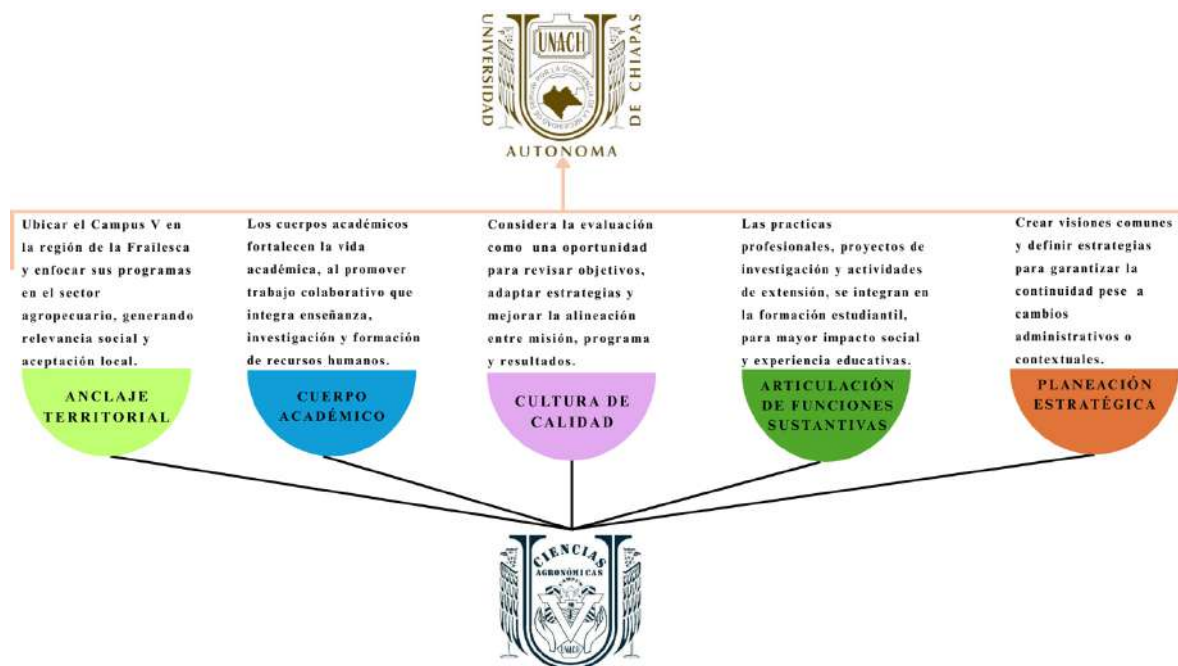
UNIVERSIDAD
UNACH
DE CHIAPAS
AUTONOMA

Ubicar el Campus V en la región de la Frailesca y enfocar sus programas en el sector agropecuario, generando relevancia social y aceptación local.

ANCLAJE TERRITORIAL

Los cuerpos académicos fortalecen la vida académica, al promover trabajo colaborativo que integra enseñanza, investigación y formación de recursos humanos.

CUERPO ACADÉMICO

Considera la evaluación como una oportunidad para revisar objetivos, adaptar estrategias y mejorar la alineación entre misión, programa y resultados.

CULTURA DE CALIDAD

Las practicas profesionales, proyectos de investigación y actividades de extensión, se integran en la formación estudiantil, para mayor impacto social y experiencia educativas.

ARTICULACIÓN DE FUNCIONES SUSTANTIVAS

Crear visiones comunes y definir estrategias para garantizar la continuidad pese a cambios administrativos o contextuales.

PLANEACIÓN ESTRATÉGICA

CIENCIAS
AGRONÓMICAS
CAMPUS V
UNACH